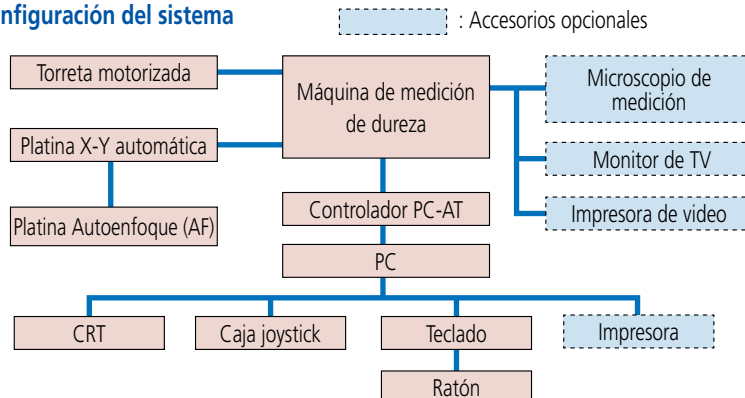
nfiguración del sistema

: Accesorios opcionales

Torreta motorizada

Máquina de medición de dureza

Microscopio de medición

Platina X-Y automática

Monitor de TV

Platina Autoenfoque (AF)

Controlador PC-AT

Impresora de video

PC

CRT

Caja joystick

Teclado

Impresora

Ratón